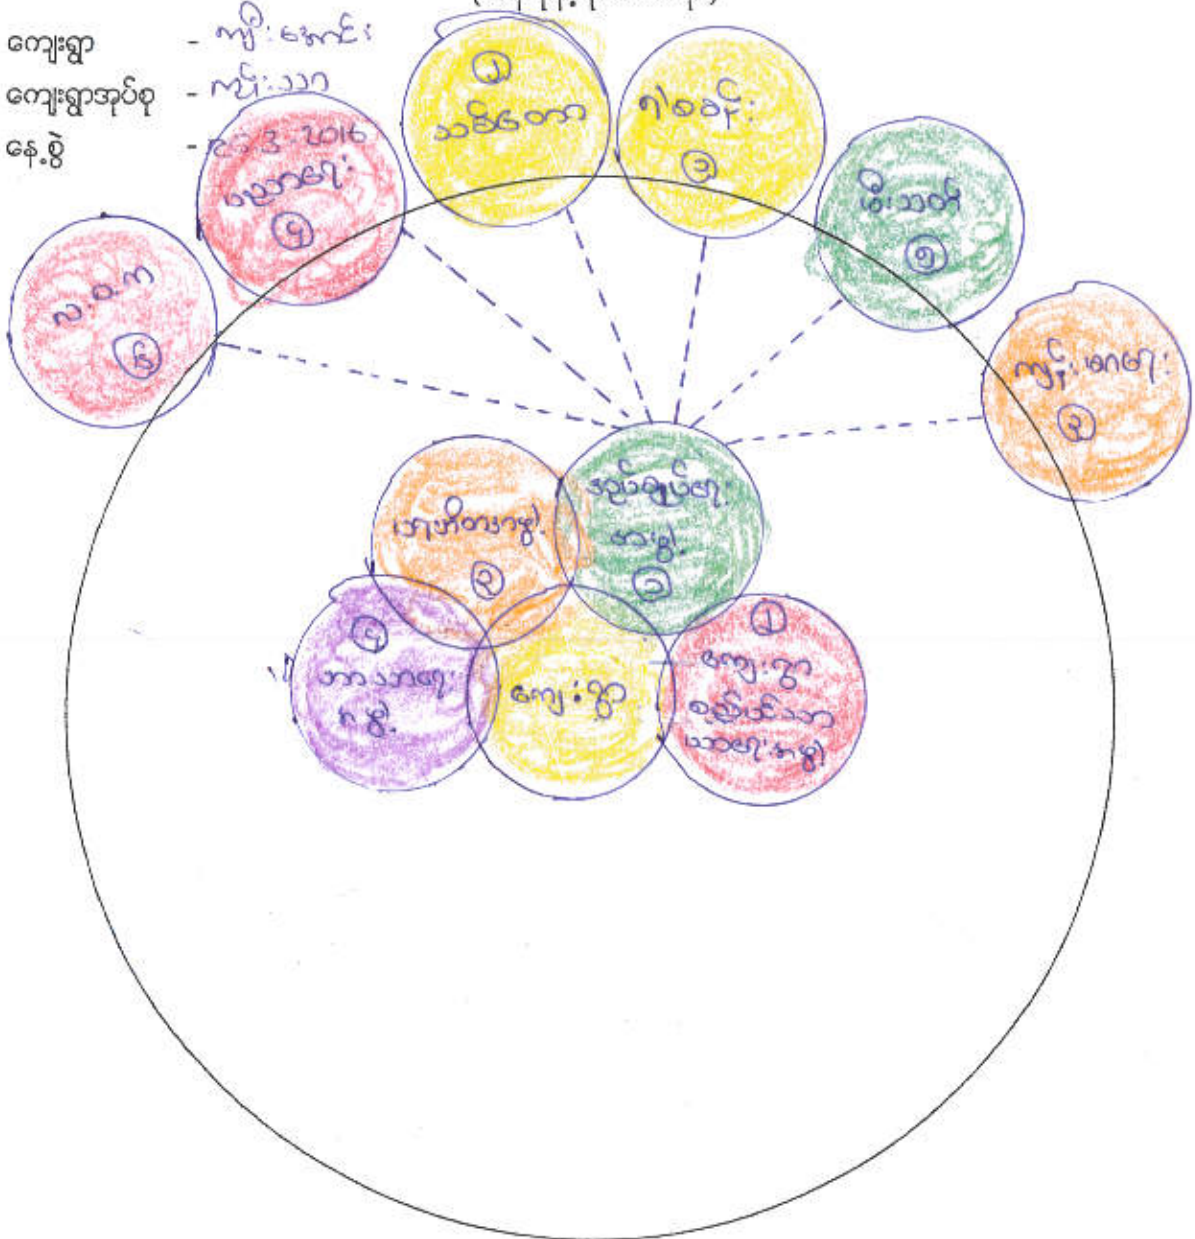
ကျေးရွာ - ကျွဲ:အောင်:
ကျေးရွာအုပ်စု - ကွင်း:သာ
နေ့စွဲ - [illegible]-3-2016

၁
သစ်တော

ဂါ၀ဝင်
၃

ဆေး:သတ်
၅

ကျောင်း:ဆရာ:
၆

စည်ပင်:
၄

လ.ဝ.က
၆

ဆည်ရေပဲရေ:
အဖွဲ့
၁

ဘုရားကိုးအဖွဲ့
၃

၅
တာ:သာရေ:
အဖွဲ့

ကျေး:ရွာ

၁
ကျေး:ရွာ
စည်ပင်သာ
သာရေ:အဖွဲ့